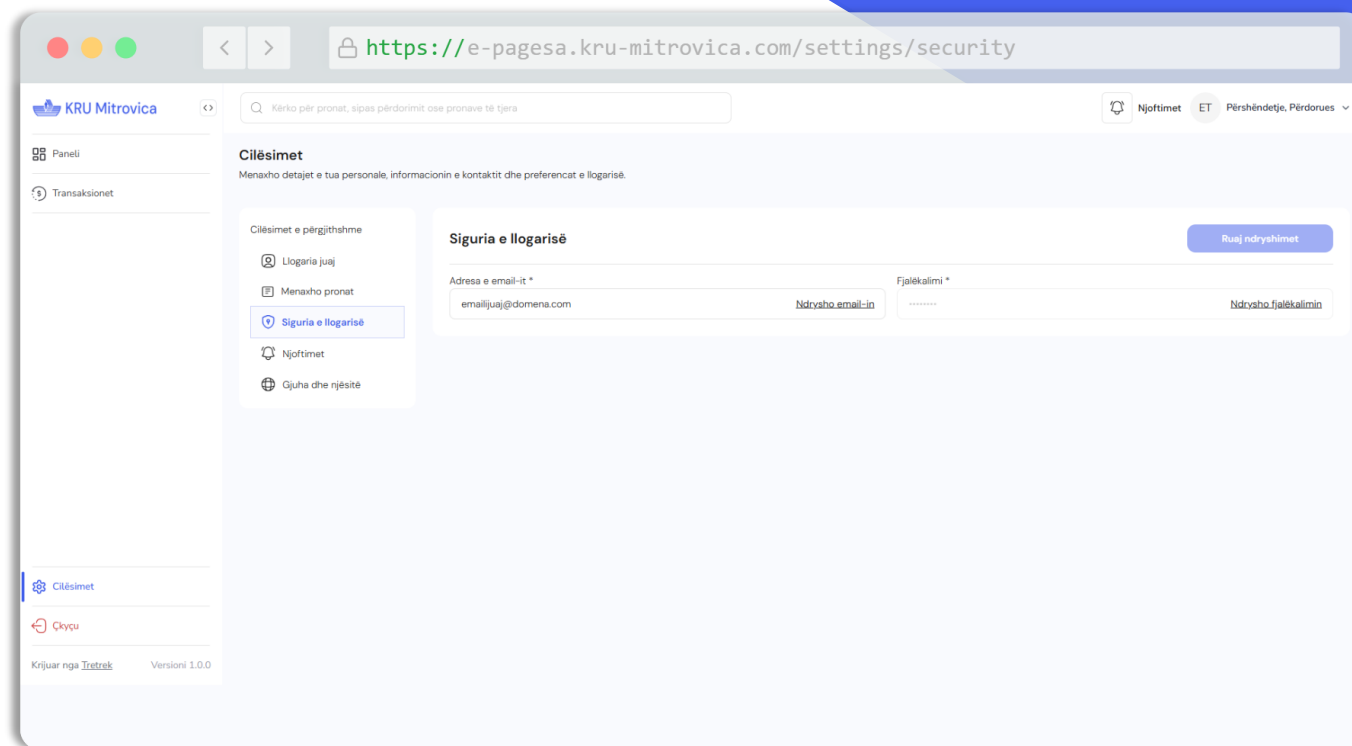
https://e-pagesa.kru-mitrovica.com/settings/security

KRU Mitrovica

Kërko për pronat, sipas përdorimit ose pronave të tjera

Njoftimet ET Përshëndetje, Përdorues

Paneli

Transaksionet

Cilësimet

Menaxho detajet e tua personale, informacionin e kontaktit dhe preferencat e llogarisë.

Cilësimet e përgjithshme

Llogaria juaj

Menaxho pronat

Siguria e llogarisë

Njoftimet

Gjuha dhe njësitë

Siguria e llogarisë

Ruaj ndryshimet

Adresa e email-it *

emailijuaj@domena.com

Ndrysho email-in

Fjalëkalimi *

••••••••

Ndrysho fjalëkalimin

Cilësimet

Çkyçu

Krijuar nga Tretrek

Versioni 1.0.0